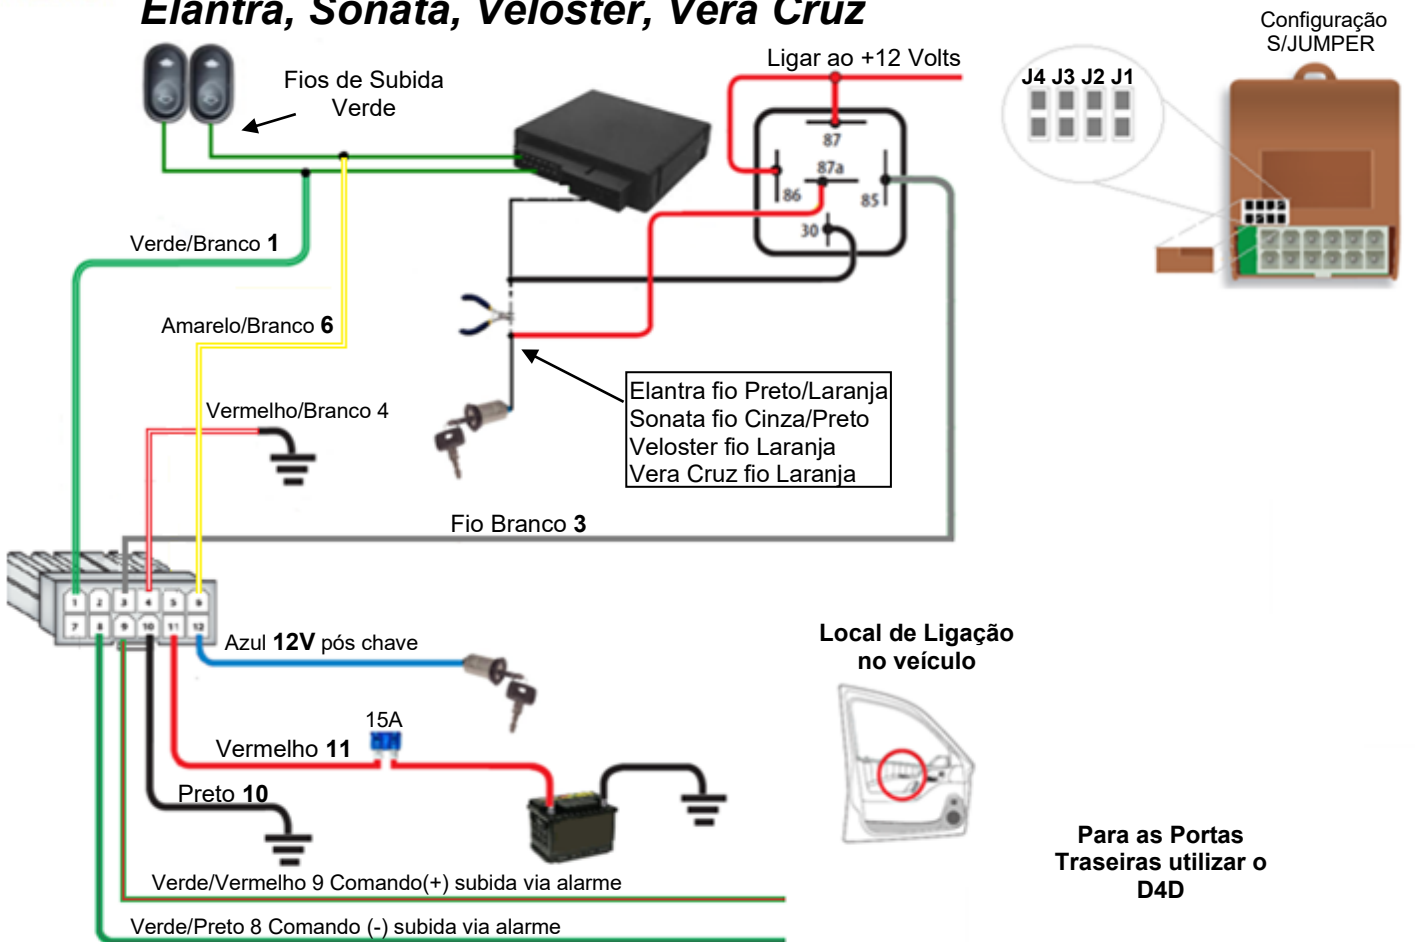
Elantra, Sonata, Veloster, Vera Cruz

Configuração S/JUMPER

J4 J3 J2 J1

Ligar ao +12 Volts

Fios de Subida Verde

87
87a
86
85
30

Verde/Branco 1

Amarelo/Branco 6

Vermelho/Branco 4

Elantra fio Preto/Laranja
Sonata fio Cinza/Preto
Veloster fio Laranja
Vera Cruz fio Laranja

Fio Branco 3

1 2 3 4 5 6
7 8 9 10 11 12

Azul 12V pós chave

Local de Ligação no veículo

15A

Vermelho 11

Preto 10

Para as Portas Traseiras utilizar o D4D

Verde/Vermelho 9 Comando(+) subida via alarme

Verde/Preto 8 Comando (-) subida via alarme